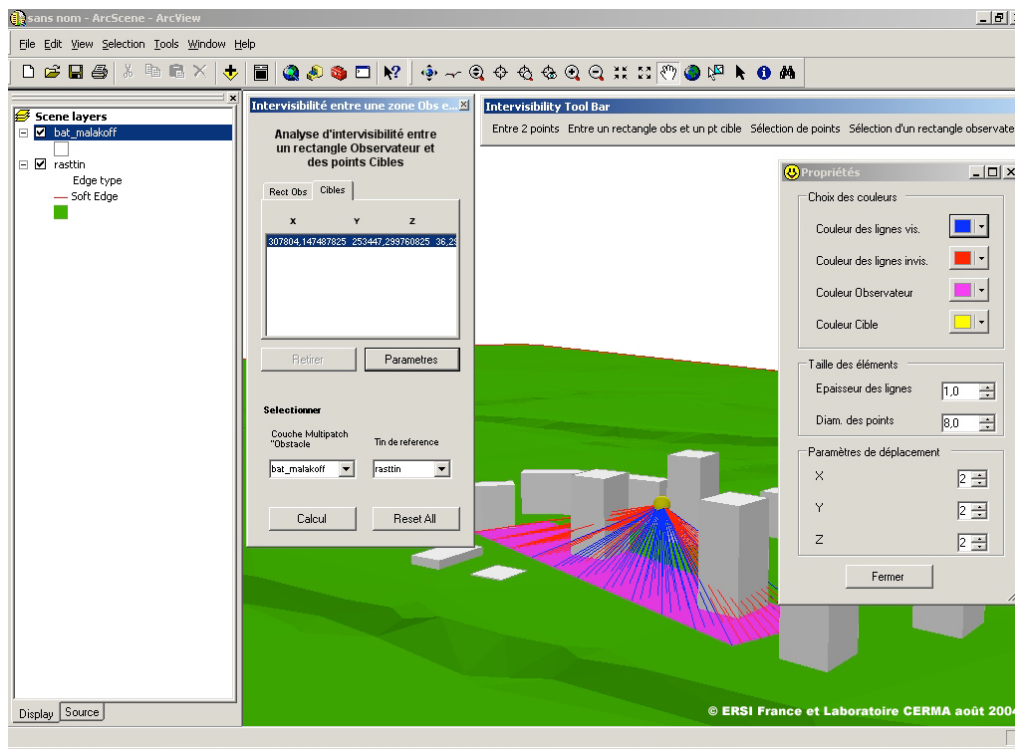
sans nom - ArcScene - ArcView

File Edit View Selection Tools Window Help

Scene layers
bat_malakoff
rasttin
Edge type
Soft Edge

Display Source

Intervisibilité entre une zone Obs e...

Analyse d'intervisibilité entre un rectangle Observateur et des points Cibles

Rect Obs Cibles

| X | Y | Z |
|---|---|---|
| 307804,147487825 | 253447,299760825 | 36,2 |

Retirer Parametres

Selectionner

Couche Multipatch "Obstacle
Tin de reference

bat_malakoff
rasttin

Calcul Reset All

Intervisibility Tool Bar

Entre 2 points Entre un rectangle obs et un pt cible Sélection de points Sélection d'un rectangle observate

Propriétés

Choix des couleurs

Couleur des lignes vis.

Couleur des lignes invis.

Couleur Observateur

Couleur Cible

Taille des éléments

Epaisseur des lignes 1,0

Diam. des points 8,0

Paramètres de déplacement

X 2

Y 2

Z 2

Fermer

© ERSI France et Laboratoire CERMA août 2004